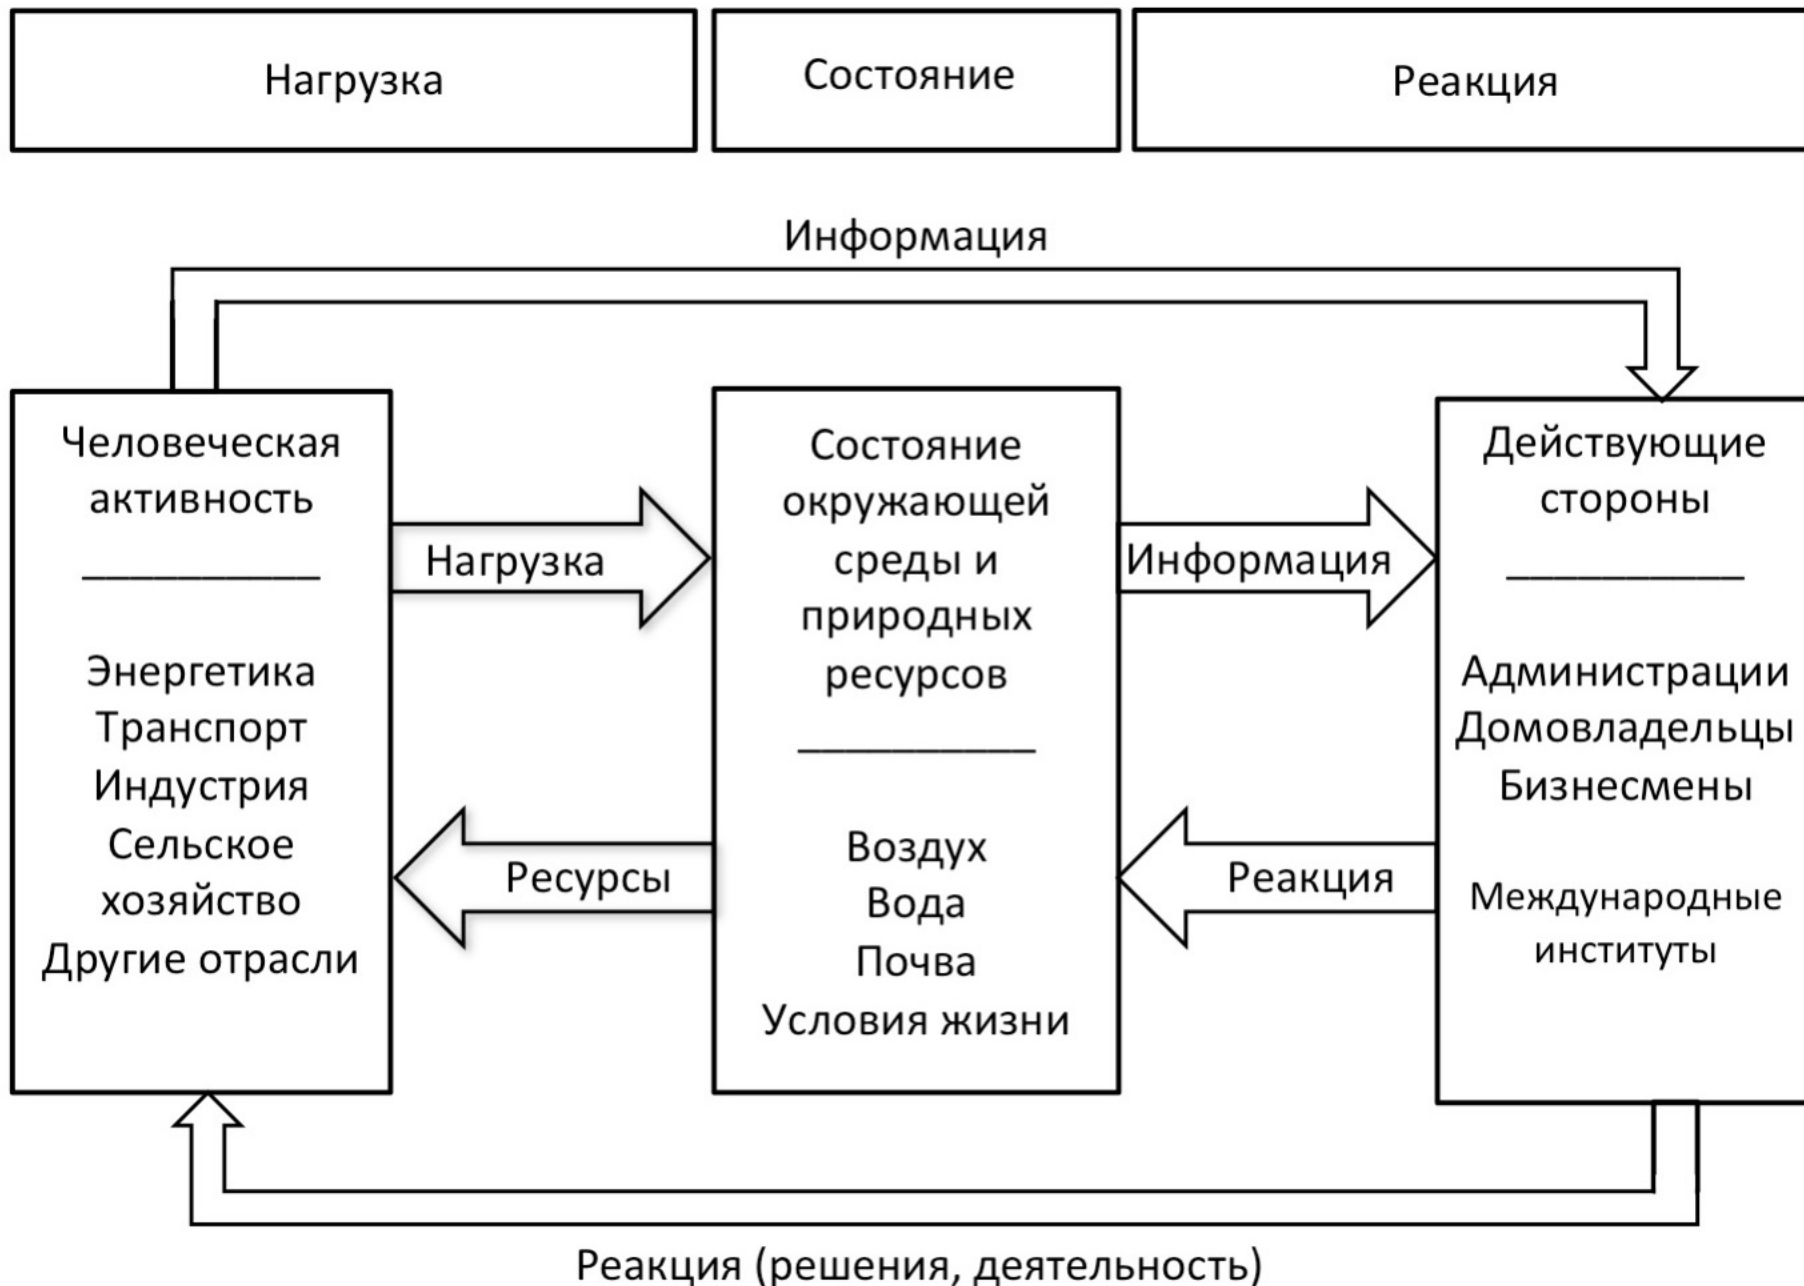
Нагрузка

Состояние

Реакция

Информация

Человеческая активность

Энергетика
Транспорт
Индустрия
Сельское хозяйство
Другие отрасли

Нагрузка

Ресурсы

Состояние окружающей среды и природных ресурсов

Воздух
Вода
Почва
Условия жизни

Информация

Реакция

Действующие стороны

Администрации
Домовладельцы
Бизнесмены

Международные институты

Реакция (решения, деятельность)